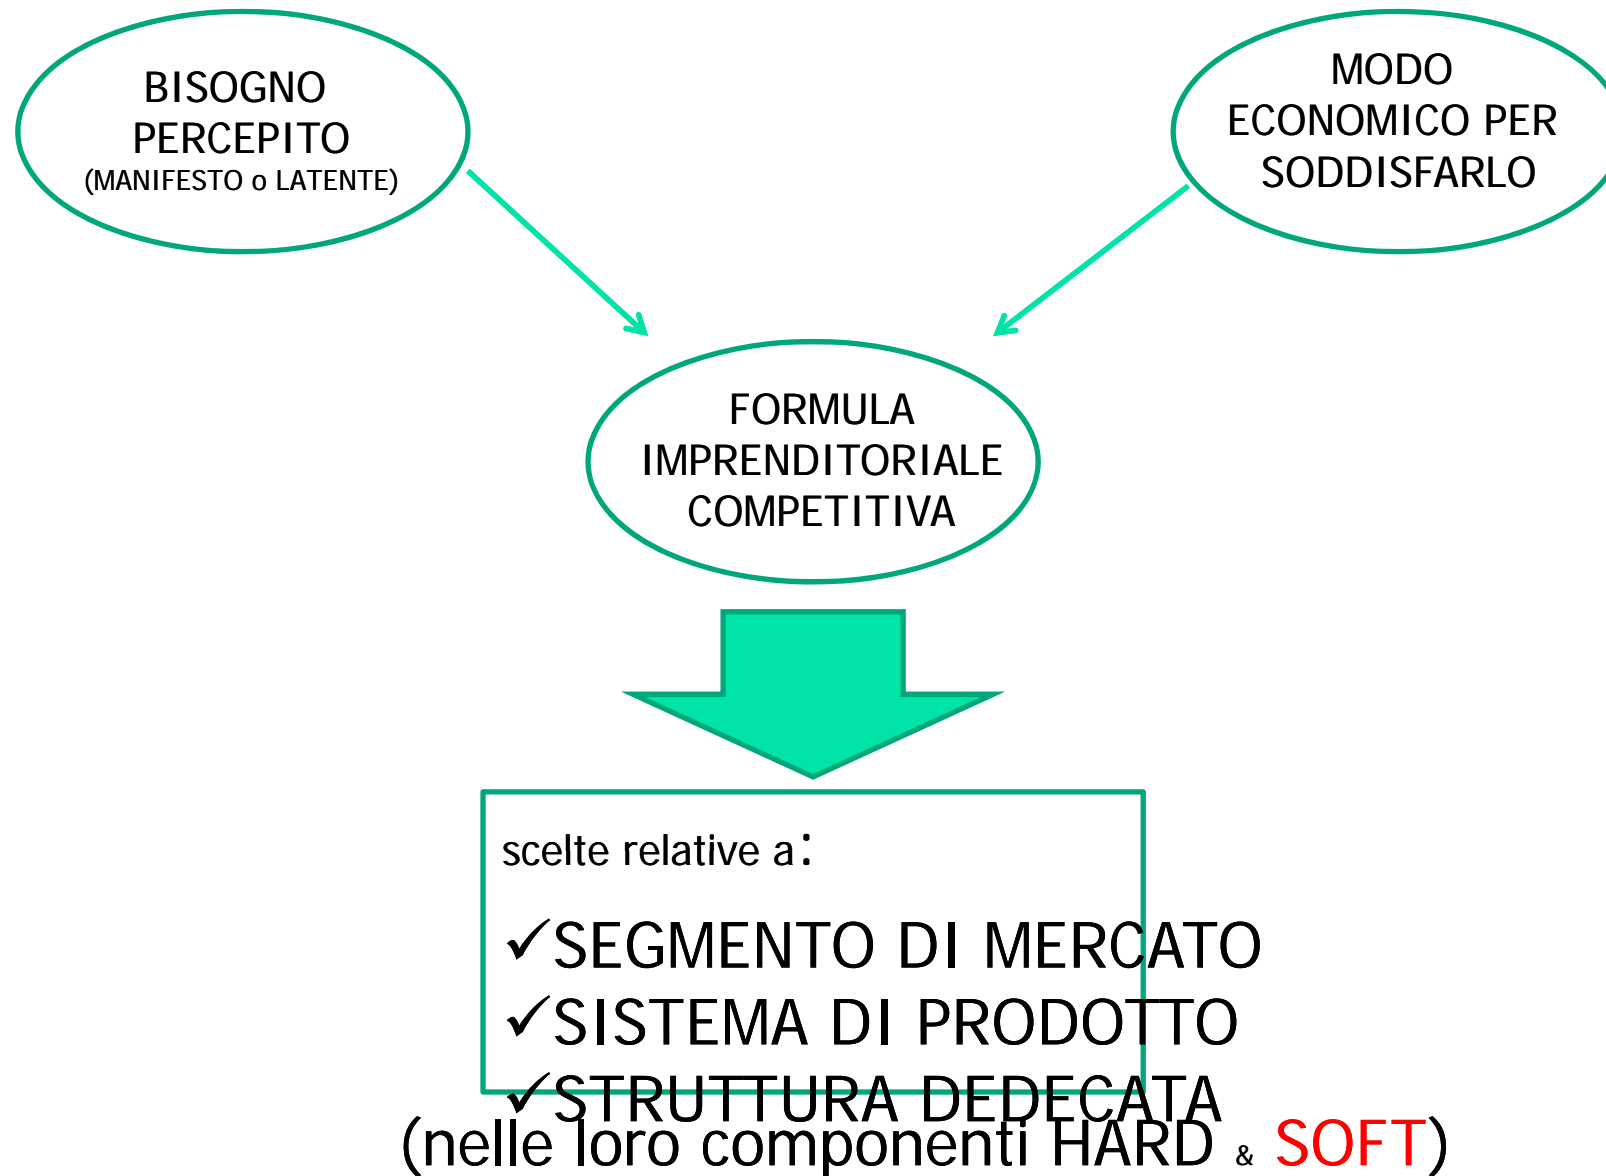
BISOGNO PERCEPITO
(MANIFESTO o LATENTE)

MODO ECONOMICO PER SODDISFARLO

FORMULA IMPRENDITORIALE COMPETITIVA

scelte relative a:

✓SEGMENTO DI MERCATO
✓SISTEMA DI PRODOTTO
✓STRUTTURA DEDECATA
(nelle loro componenti HARD & SOFT)